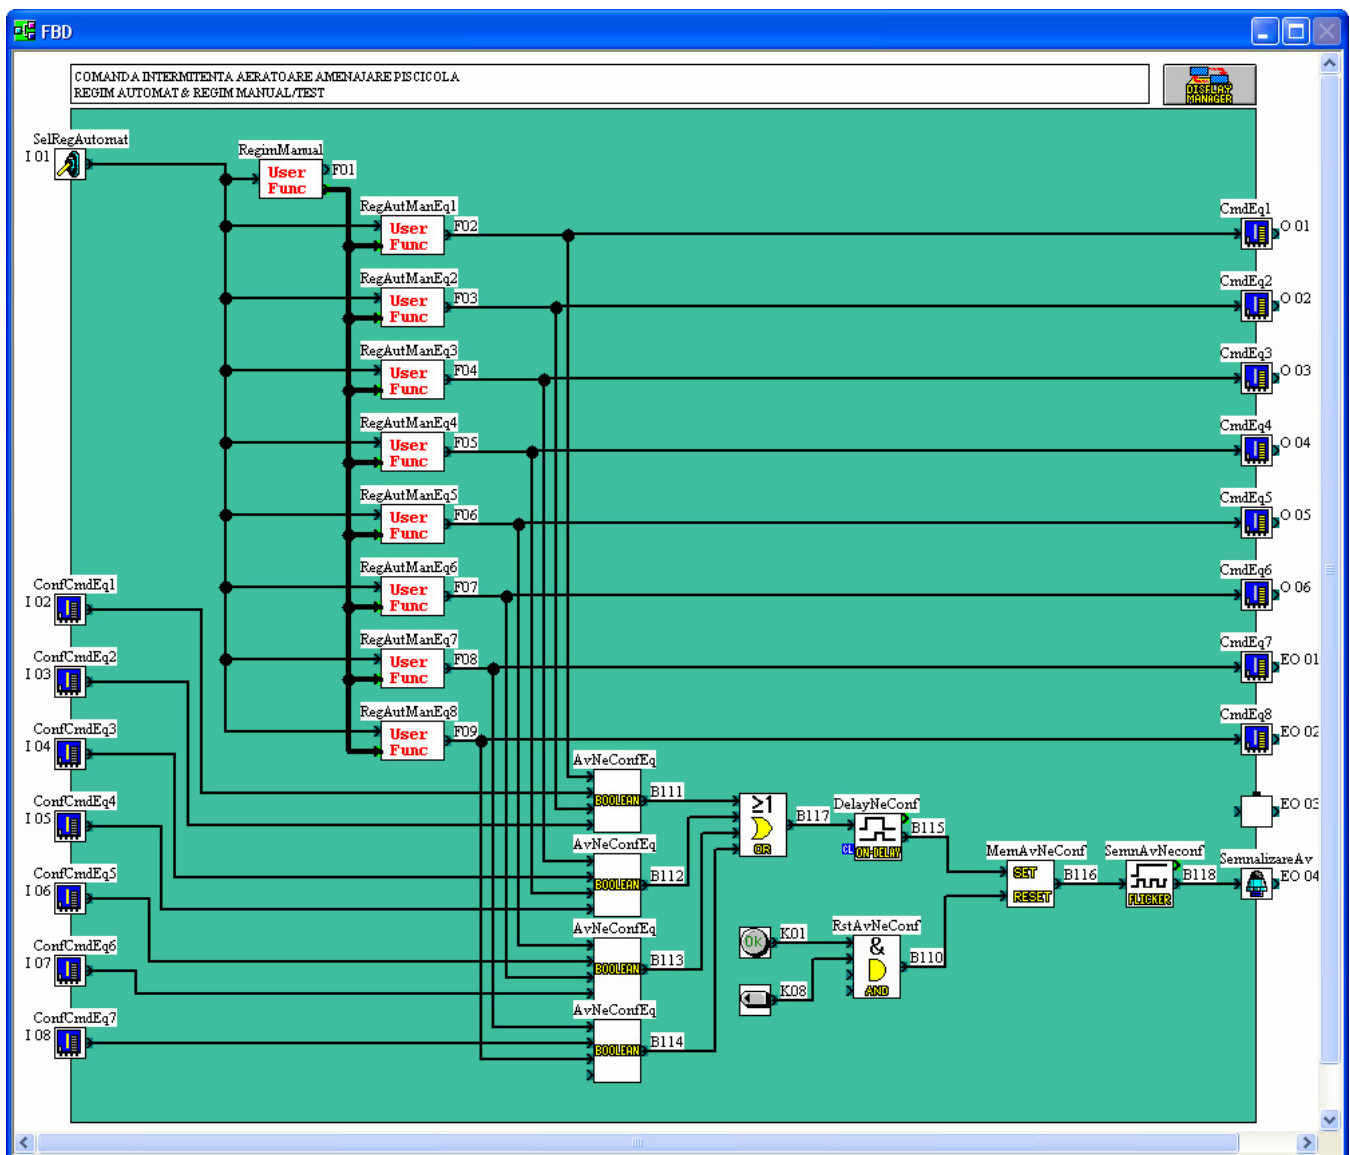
FBD

COMANDA INTERMITENTA AERATOARE AMENAJARE PISCICOLA
REGIM AUTOMAT & REGIM MANUAL/TEST

DISPLAY MANAGER

SelRegAutomat
I 01

RegimManual
User Func
F01

RegAutManEq1
User Func
F02

RegAutManEq2
User Func
F03

RegAutManEq3
User Func
F04

RegAutManEq4
User Func
F05

RegAutManEq5
User Func
F06

RegAutManEq6
User Func
F07

RegAutManEq7
User Func
F08

RegAutManEq8
User Func
F09

CmdEq1
O 01

CmdEq2
O 02

CmdEq3
O 03

CmdEq4
O 04

CmdEq5
O 05

CmdEq6
O 06

CmdEq7
EO 01

CmdEq8
EO 02

EO 03

ConfCmdEq1
I 02

ConfCmdEq2
I 03

ConfCmdEq3
I 04

ConfCmdEq4
I 05

ConfCmdEq5
I 06

ConfCmdEq6
I 07

ConfCmdEq7
I 08

AvNeConfEq
BOOLEAN
B111

AvNeConfEq
BOOLEAN
B112

AvNeConfEq
BOOLEAN
B113

AvNeConfEq
BOOLEAN
B114

≥1
OR
B117

DelayNeConf
CL ON-DELAY
B115

MemAvNeConf
SET
RESET
B116

SemnAvNeconf
FLICKER
B118

SemnalizareAv
EO 04

OK
K01

K08

RstAvNeConf
&
AND
B110